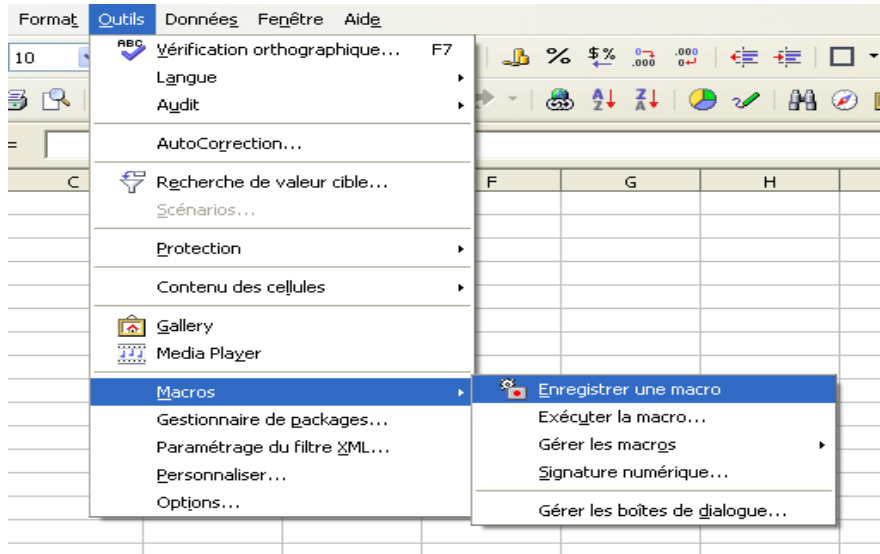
Format Outils Données Fenêtre Aide

10

Vérification orthographique... F7
Langue
Audit
AutoCorrection...
Recherche de valeur cible...
Scénarios...
Protection
Contenu des cellules
Gallery
Media Player
Macros
Gestionnaire de packages...
Paramétrage du filtre XML...
Personnaliser...
Options...

Enregistrer une macro
Exécuter la macro...
Gérer les macros
Signature numérique...
Gérer les boîtes de dialogue...

C F G H